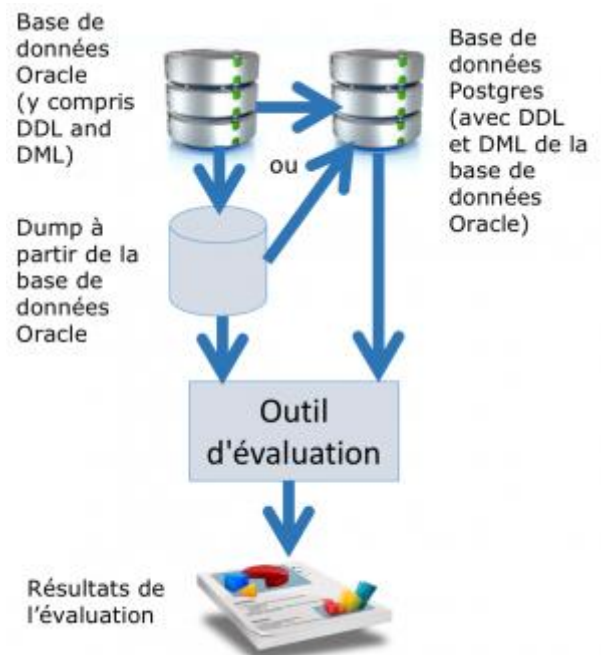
Base de données Oracle (y compris DDL and DML)

Base de données Postgres (avec DDL et DML de la base de données Oracle)

ou

Dump à partir de la base de données Oracle

Outil d'évaluation

Résultats de l'évaluation